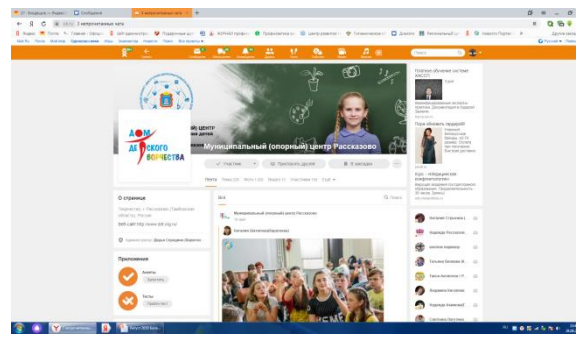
Муниципальный (опорный) центр Рассказово

Участник
Пригласить друзей
В закладки

Лента
Темы
Фото
Видео
Участники
Ещё

О странице

Приложения

Анкеты

Тесты

Муниципальный (опорный) центр Рассказово

ДОМ ДЕТСКОГО ТВОРЧЕСТВА